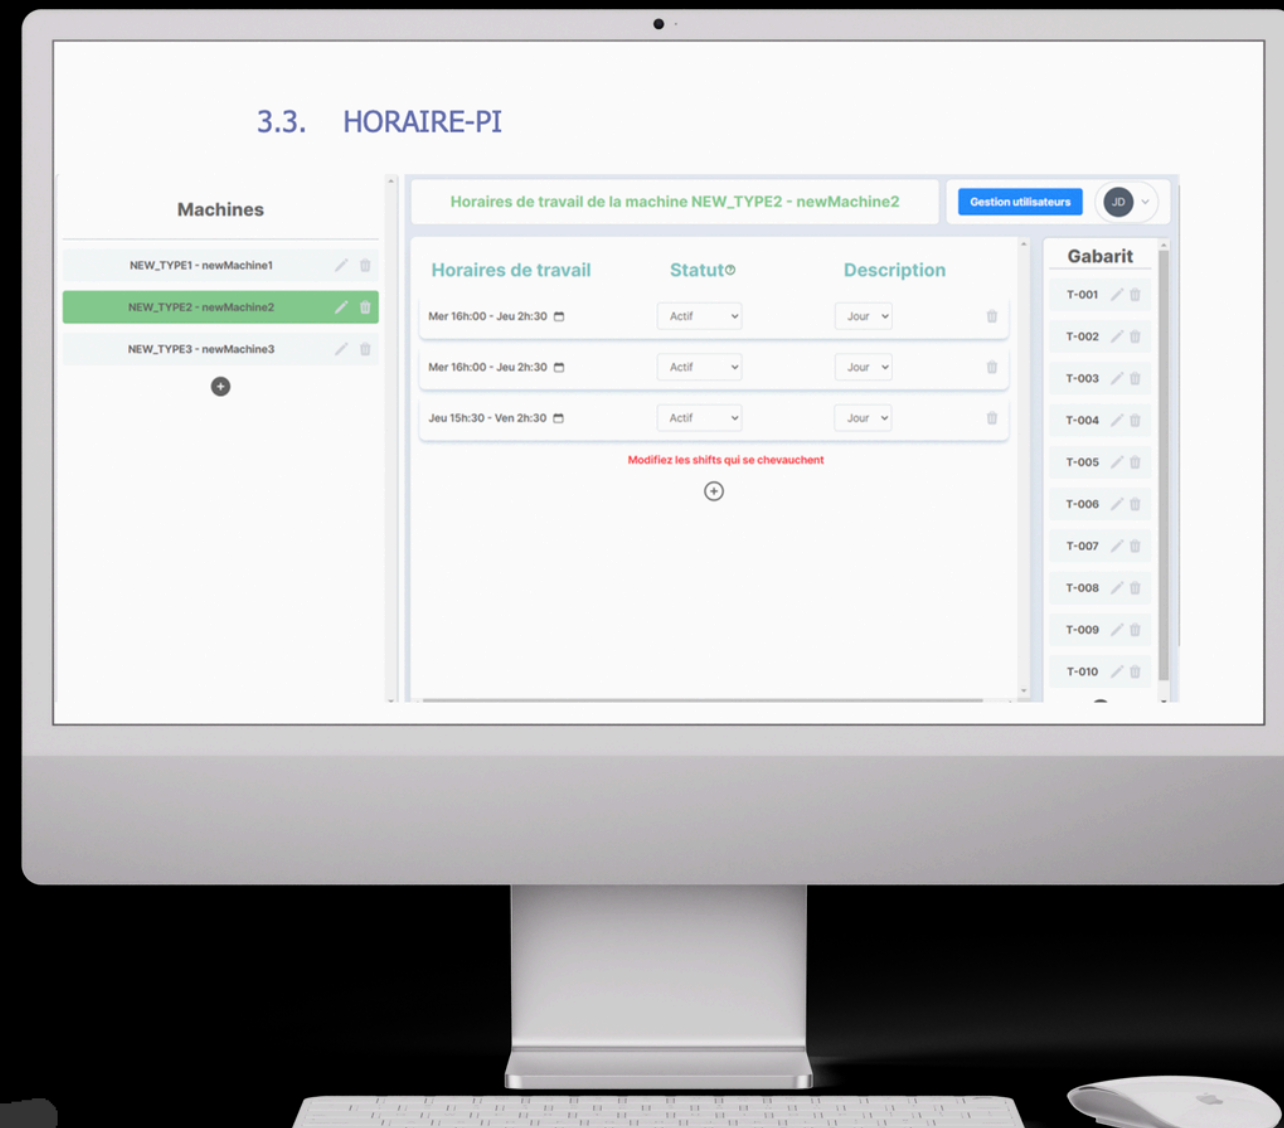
3.3. HORAIRE-PI

Machines

NEW_TYPE1 - newMachine1

NEW_TYPE2 - newMachine2

NEW_TYPE3 - newMachine3

Horaires de travail de la machine NEW_TYPE2 - newMachine2

Gestion utilisateurs

JD

Horaires de travail

Statut

Description

Mer 16h:00 - Jeu 2h:30

Actif

Jour

Mer 16h:00 - Jeu 2h:30

Actif

Jour

Jeu 15h:30 - Ven 2h:30

Actif

Jour

Modifiez les shifts qui se chevauchent

Gabarit

T-001

T-002

T-003

T-004

T-005

T-006

T-007

T-008

T-009

T-010